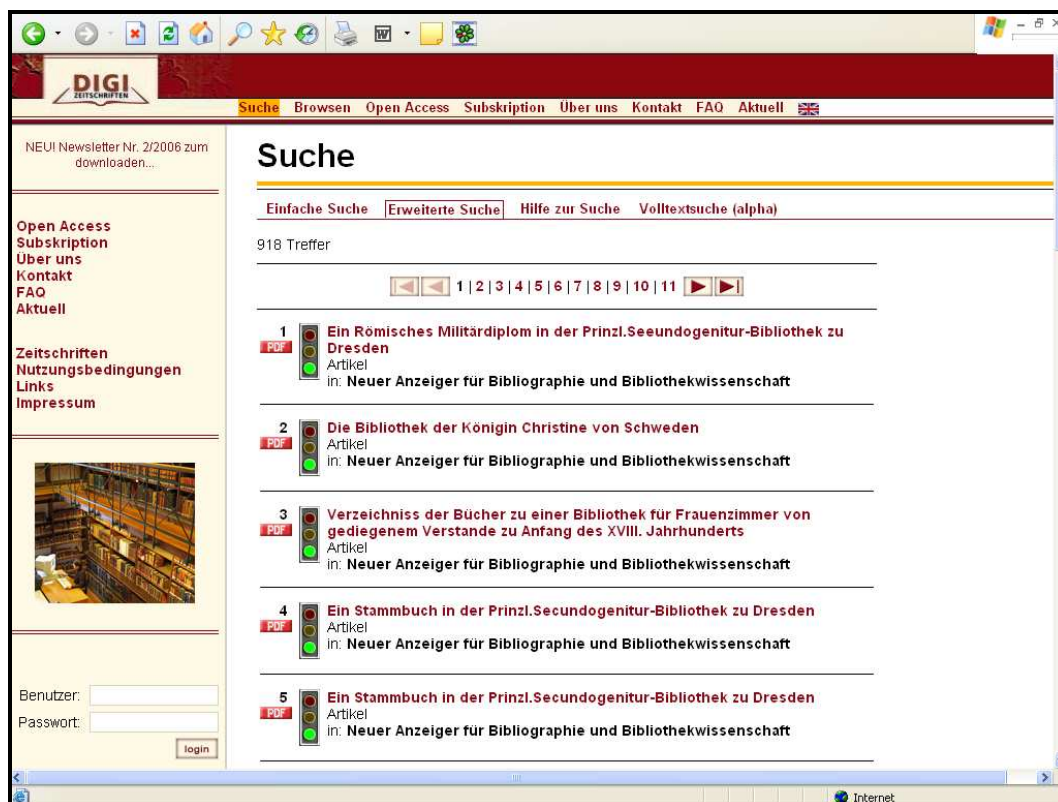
DIGI
ZEITSCHRIFTEN

Suche Browsen Open Access Subskription Über uns Kontakt FAQ Aktuell

NEU! Newsletter Nr. 2/2006 zum downloaden...

Open Access
Subskription
Über uns
Kontakt
FAQ
Aktuell

Zeitschriften
Nutzungsbedingungen
Links
Impressum

Benutzer:
Passwort:
login

Suche

Einfache Suche Erweiterte Suche Hilfe zur Suche Volltextsuche (alpha)

918 Treffer

1 | 2 | 3 | 4 | 5 | 6 | 7 | 8 | 9 | 10 | 11

1 PDF Ein Römisches Militärdiplom in der Prinzl.Seeundogenitur-Bibliothek zu Dresden
Artikel
in: Neuer Anzeiger für Bibliographie und Bibliothekwissenschaft

2 PDF Die Bibliothek der Königin Christine von Schweden
Artikel
in: Neuer Anzeiger für Bibliographie und Bibliothekwissenschaft

3 PDF Verzeichniss der Bücher zu einer Bibliothek für Frauenzimmer von gediegenem Verstande zu Anfang des XVIII. Jahrhunderts
Artikel
in: Neuer Anzeiger für Bibliographie und Bibliothekwissenschaft

4 PDF Ein Stammbuch in der Prinzl.Secundogenitur-Bibliothek zu Dresden
Artikel
in: Neuer Anzeiger für Bibliographie und Bibliothekwissenschaft

5 PDF Ein Stammbuch in der Prinzl.Secundogenitur-Bibliothek zu Dresden
Artikel
in: Neuer Anzeiger für Bibliographie und Bibliothekwissenschaft

Internet